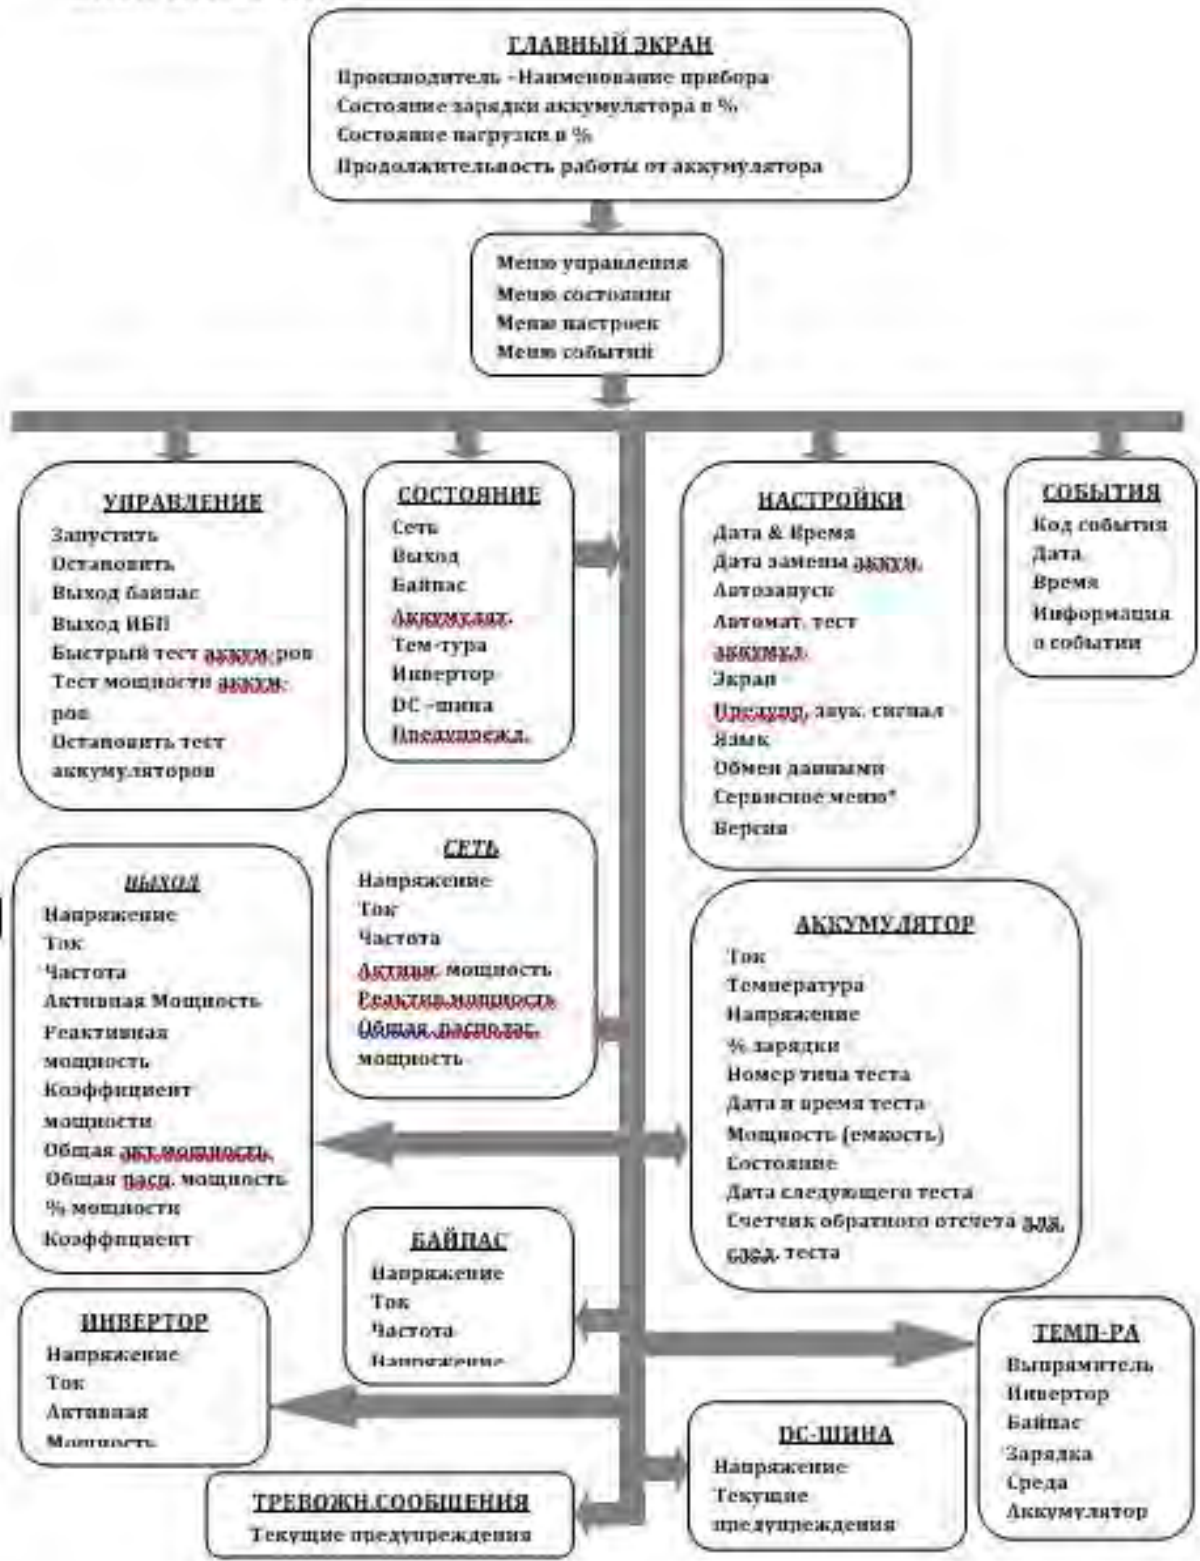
ГЛАВНЫЙ ЭКРАН
Производитель -Наименование прибора
Состояние зарядки аккумулятора в %
Состояние нагрузки в %
Продолжительность работы от аккумулятора

Меню управления
Меню состояния
Меню настроек
Меню событий

УПРАВЛЕНИЕ
Запустить
Остановить
Выход байпас
Выход ИБП
Быстрый тест аккум.ров
Тест мощности аккум.ров
Остановить тест аккумуляторов

СОСТОЯНИЕ
Сеть
Выход
Байпас
Аккумулят.
Тем-тура
Инвертор
DC -шина
Предупрежд.

НАСТРОЙКИ
Дата & Время
Дата замены аккум.
Автозапуск
Автомат. тест аккумул.
Экран
Предупр. звук. сигнал
Язык
Обмен данными
Сервисное меню*
Версия

СОБЫТИЯ
Код события
Дата
Время
Информация о событии

ВЫХОД
Напряжение
Ток
Частота
Активная Мощность
Реактивная мощность
Коэффициент мощности
Общая акт.мощность
Общая расп. мощность
% мощности
Коэффициент

СЕТЬ
Напряжение
Ток
Частота
Активн. мощность
Реактив.мощность
Общая располаг. мощность

АККУМУЛЯТОР
Ток
Температура
Напряжение
% зарядки
Номер типа теста
Дата и время теста
Мощность (емкость)
Состояние
Дата следующего теста
Счетчик обратного отсчета для след. теста

БАЙПАС
Напряжение
Ток
Частота
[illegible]

ИНВЕРТОР
Напряжение
Ток
Активная
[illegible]

ТЕМП-РА
Выпрямитель
Инвертор
Байпас
Зарядка
Среда
Аккумулятор

DC-ШИНА
Напряжение
Текущие предупреждения

ТРЕВОЖН.СООБЩЕНИЯ
Текущие предупреждения